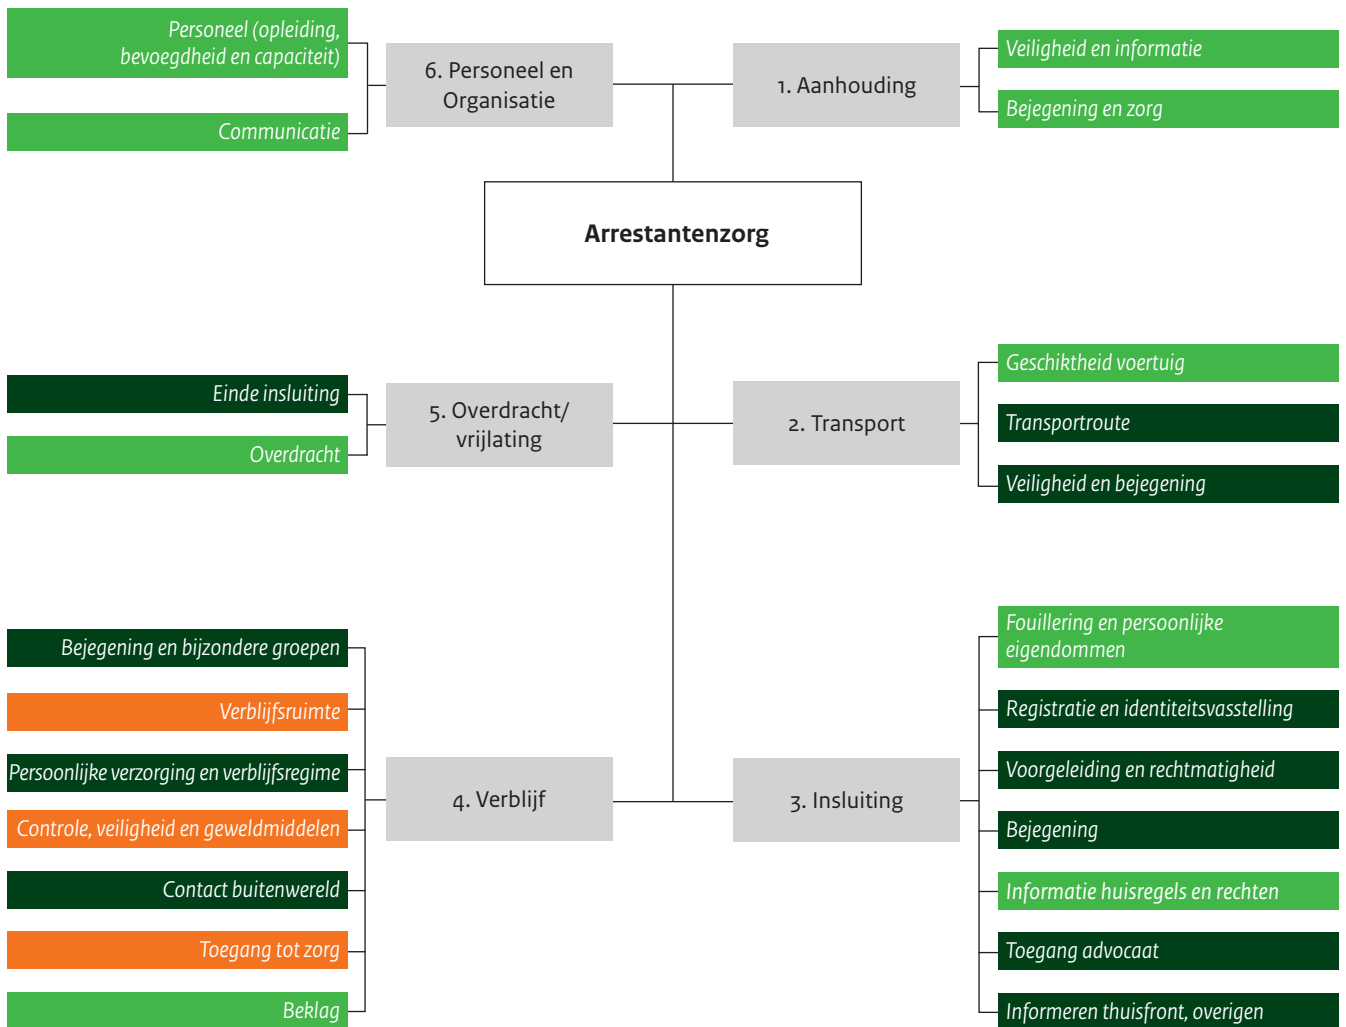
Personeel (opleiding, bevoegdheid en capaciteit)

Communicatie

6. Personeel en Organisatie

1. Aanhouding

Veiligheid en informatie

Bejegening en zorg

Arrestantenzorg

Einde insluiting

Overdracht

5. Overdracht/ vrijlating

2. Transport

Geschiktheid voertuig

Transportroute

Veiligheid en bejegening

Bejegening en bijzondere groepen

Verblijfsruimte

Persoonlijke verzorging en verblijfsregime

Controle, veiligheid en geweldmiddelen

Contact buitenwereld

Toegang tot zorg

Beklag

4. Verblijf

3. Insluiting

Fouillering en persoonlijke eigendommen

Registratie en identiteitsvasstelling

Voorgeleiding en rechtmatigheid

Bejegening

Informatie huisregels en rechten

Toegang advocaat

Informeren thuisfront, overigen